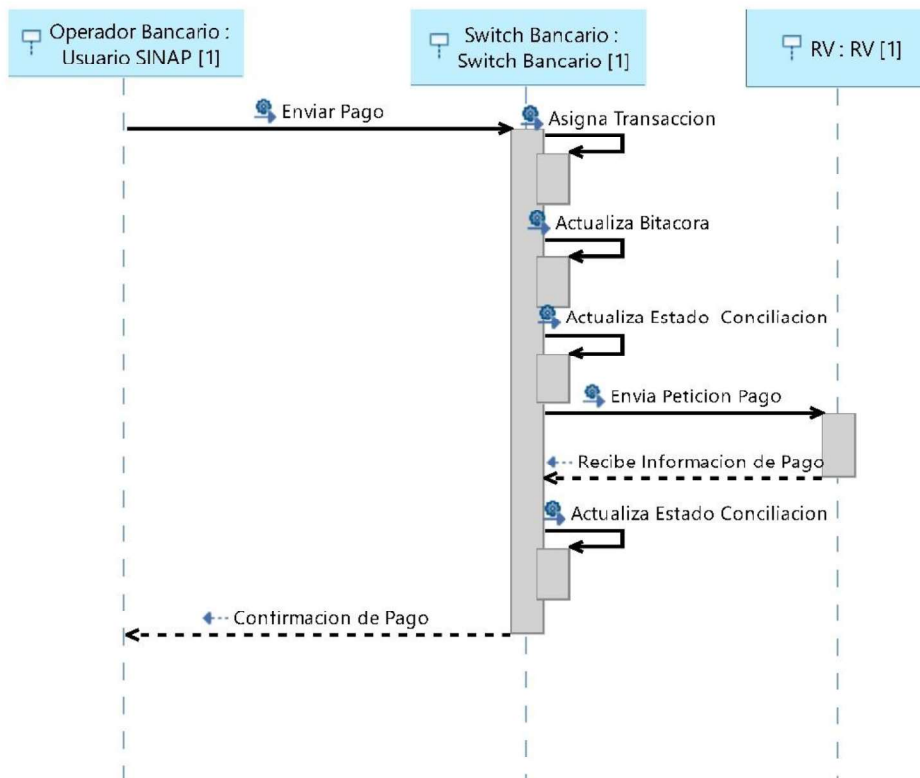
Operador Bancario : Usuario SINAP [1]

Switch Bancario : Switch Bancario [1]

RV : RV [1]

Enviar Pago

Asigna Transaccion

Actualiza Bitacora

Actualiza Estado  Conciliacion

Envia Peticion Pago

Recibe Informacion de Pago

Actualiza Estado Conciliacion

Contirmacion de Pago